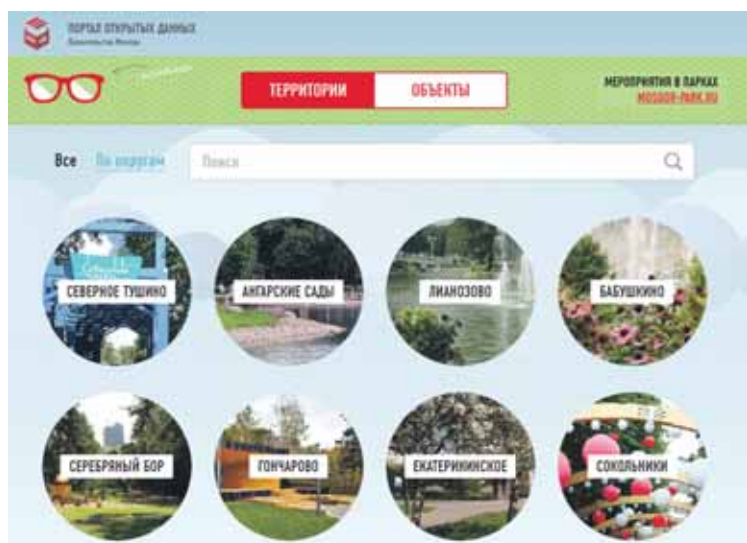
ПОРТАЛ ОТКРЫТЫХ ДАННЫХ
Правительство Москвы

ТЕРРИТОРИИ
ОБЪЕКТЫ

МЕРОПРИЯТИЯ В ПАРКАХ
MOSGOR-PARK.RU

Все
По округам
Поиск

СЕВЕРНОЕ ТУШИНО
АНГАРСКИЕ САДЫ
ЛИАНОЗОВО
БАБУШКИНО
СЕРЕБРЯНЫЙ БОР
ГОНЧАРОВО
ЕКАТЕРИНИНСКОЕ
СОКОЛЬНИКИ